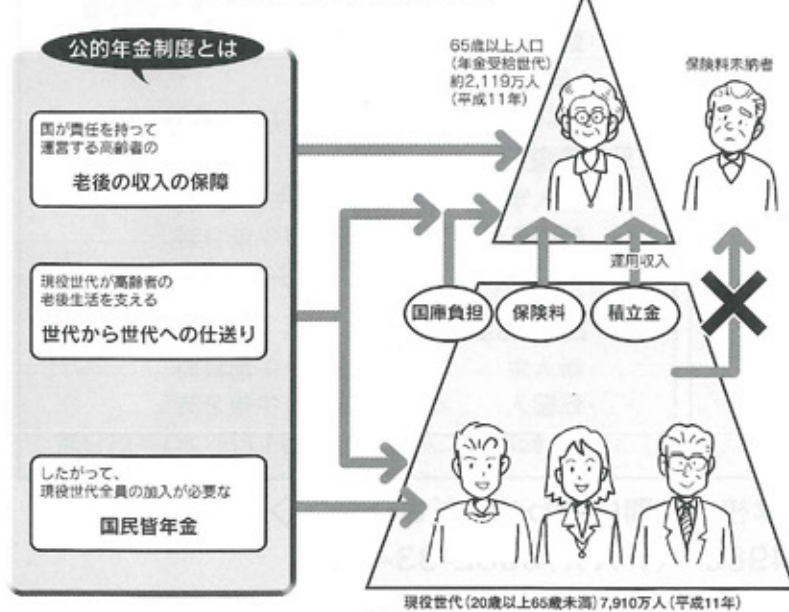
公的年金制度とは

国が責任を持って運営する高齢者の

老後の収入の保障

現役世代が高齢者の老後生活を支える

世代から世代への仕送り

したがって、現役世代全員の加入が必要な

国民皆年金

65歳以上人口
(年金受給世代)
約2,119万人
(平成11年)

保険料未納者

運用収入

国庫負担

保険料

積立金

現役世代(20歳以上65歳未満) 7,910万人(平成11年)